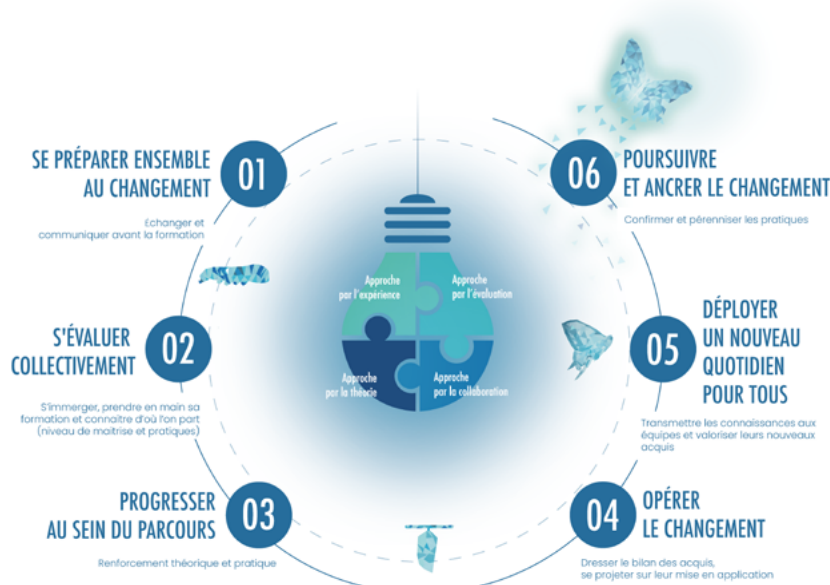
SE PRÉPARER ENSEMBLE AU CHANGEMENT

01

Echanger et communiquer avant la formation

S'ÉVALUER COLLECTIVEMENT

02

S'immerger, prendre en main sa formation et connaître d'où l'on part (niveau de maîtrise et pratiques)

PROGRESSER AU SEIN DU PARCOURS

03

Renforcement théorique et pratique

Approche par l'expérience

Approche par l'évaluation

Approche par la théorie

Approche par la collaboration

06

POURSUIVRE ET ANCRER LE CHANGEMENT

Confirmer et pérenniser les pratiques

DÉPLOYER UN NOUVEAU QUOTIDIEN POUR TOUS

05

Transmettre les connaissances aux équipes et valoriser leurs nouveaux acquis

04

OPÉRER LE CHANGEMENT

Dresser le bilan des acquis, se projeter sur leur mise en application